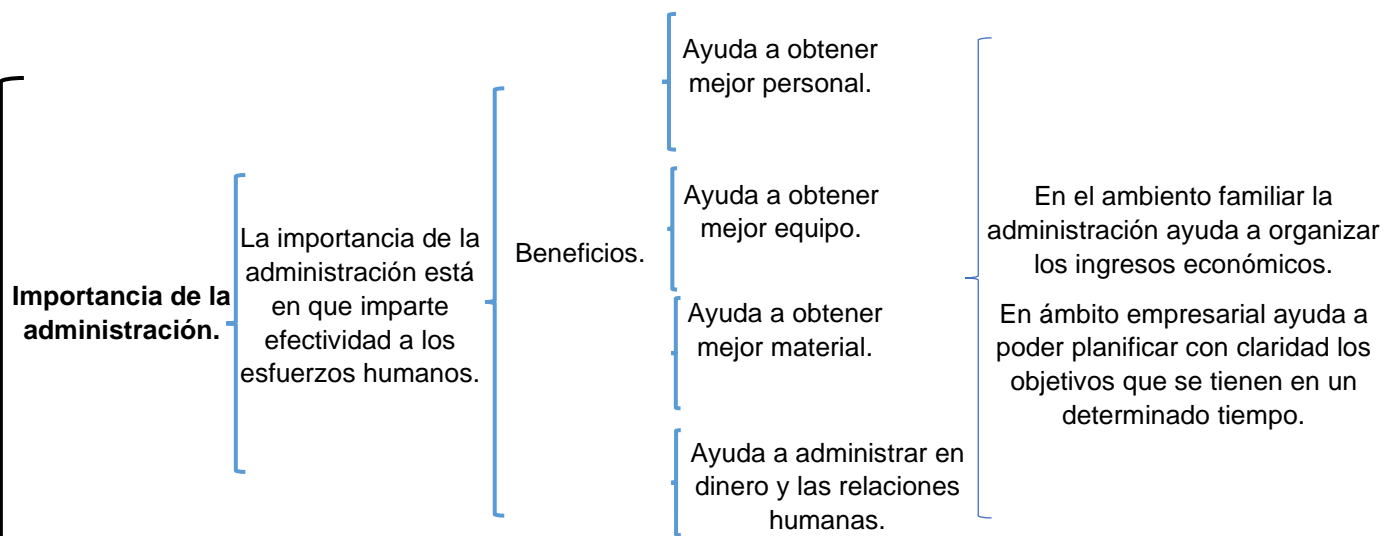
Importancia de la administración.

La importancia de la administración está en que imparte efectividad a los esfuerzos humanos.

Beneficios.

Ayuda a obtener mejor personal.

Ayuda a obtener mejor equipo.

Ayuda a obtener mejor material.

Ayuda a administrar en dinero y las relaciones humanas.

En el ambiente familiar la administración ayuda a organizar los ingresos económicos.

En ámbito empresarial ayuda a poder planificar con claridad los objetivos que se tienen en un determinado tiempo.